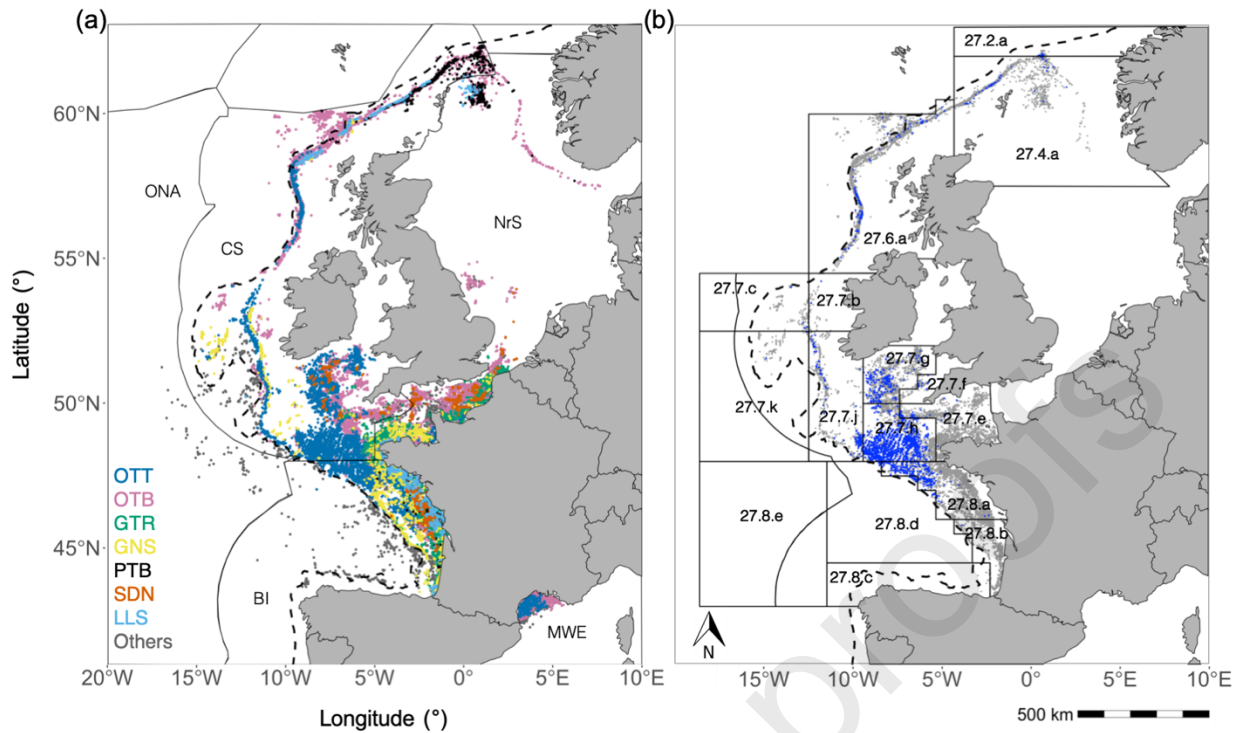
(a)

Latitude (°)

60°N
55°N
50°N
45°N

ONA
CS
NrS
BI
MWE

OTT
OTB
GTR
GNS
PTB
SDN
LLS
Others

20°W 15°W 10°W 5°W 0° 5°E 10°E

Longitude (°)

(b)

27.2.a
27.4.a
27.6.a
27.7.c
27.7.b
27.7.g
27.7.f
27.7.k
27.7.j
27.7.h
27.7.e
27.8.e
27.8.d
27.8.a
27.8.b
27.8.c

N

15°W 10°W 5°W 0° 5°E 10°E

500 km